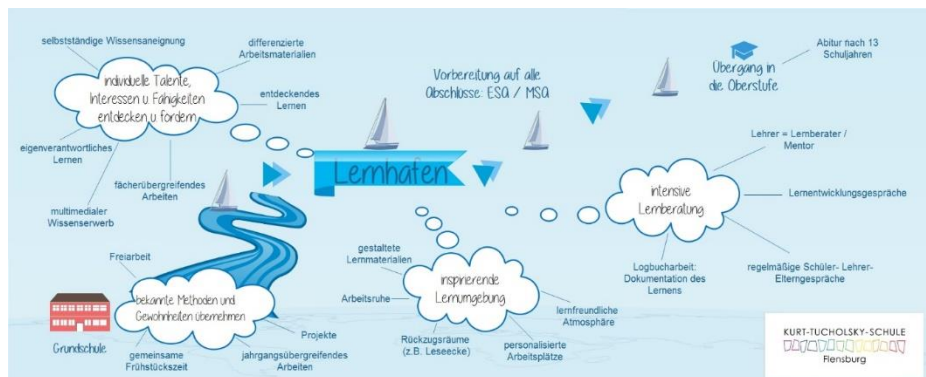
selbstständige Wissensaneignung

differenzierte Arbeitsmaterialien

individuelle Talente, Interessen u. Fähigkeiten entdecken u. fördern

entdeckendes Lernen

eigenverantwortliches Lernen

fächerübergreifendes Arbeiten

multimedialer Wissenserwerb

Vorbereitung auf alle Abschlüsse: ESA / MSA

Lernhafen

Übergang in die Oberstufe

Abitur nach 13 Schuljahren

Lehrer = Lernberater / Mentor

intensive Lernberatung

Lernentwicklungsgespräche

regelmäßige Schüler- Lehrer- Elterngespräche

Logbucharbeit: Dokumentation des Lernens

Freiarbeit

bekannte Methoden und Gewohnheiten übernehmen

Projekte

Grundschule

gemeinsame Frühstückszeit

jahrgangsübergreifendes Arbeiten

gestaltete Lernmaterialien

inspirierende Lernumgebung

Arbeitsruhe

lernfreundliche Atmosphäre

Rückzugsräume (z.B. Leseecke)

personalisierte Arbeitsplätze

KURT-TUCHOLSKY-SCHULE
Flensburg